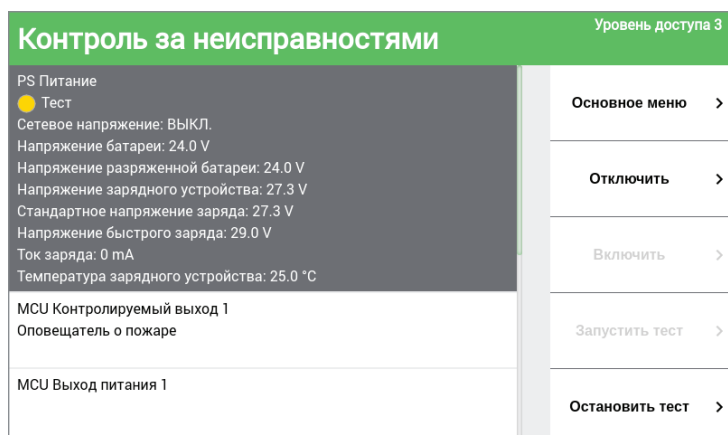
Контроль за неисправностями

Уровень доступа 3

PS Питание
Тест
Сетевое напряжение: ВЫКЛ.
Напряжение батареи: 24.0 V
Напряжение разряженной батареи: 24.0 V
Напряжение зарядного устройства: 27.3 V
Стандартное напряжение заряда: 27.3 V
Напряжение быстрого заряда: 29.0 V
Ток заряда: 0 mA
Температура зарядного устройства: 25.0 °C

MCU Контролируемый выход 1
Оповещатель о пожаре

MCU Выход питания 1

Основное меню >

Отключить >

Включить >

Запустить тест >

Остановить тест >